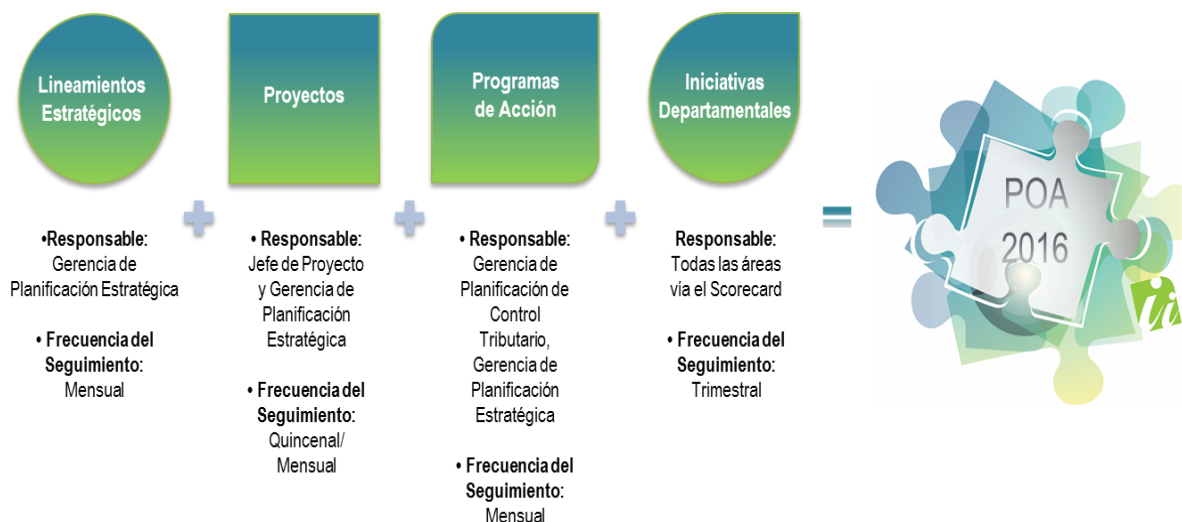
Lineamientos Estratégicos

•Responsable: Gerencia de Planificación Estratégica

• Frecuencia del Seguimiento: Mensual

Proyectos

• Responsable: Jefe de Proyecto y Gerencia de Planificación Estratégica

• Frecuencia del Seguimiento: Quincenal/ Mensual

Programas de Acción

• Responsable: Gerencia de Planificación de Control Tributario, Gerencia de Planificación Estratégica

• Frecuencia del Seguimiento: Mensual

Iniciativas Departamentales

Responsable: Todas las áreas vía el Scorecard

• Frecuencia del Seguimiento: Trimestral

POA 2016